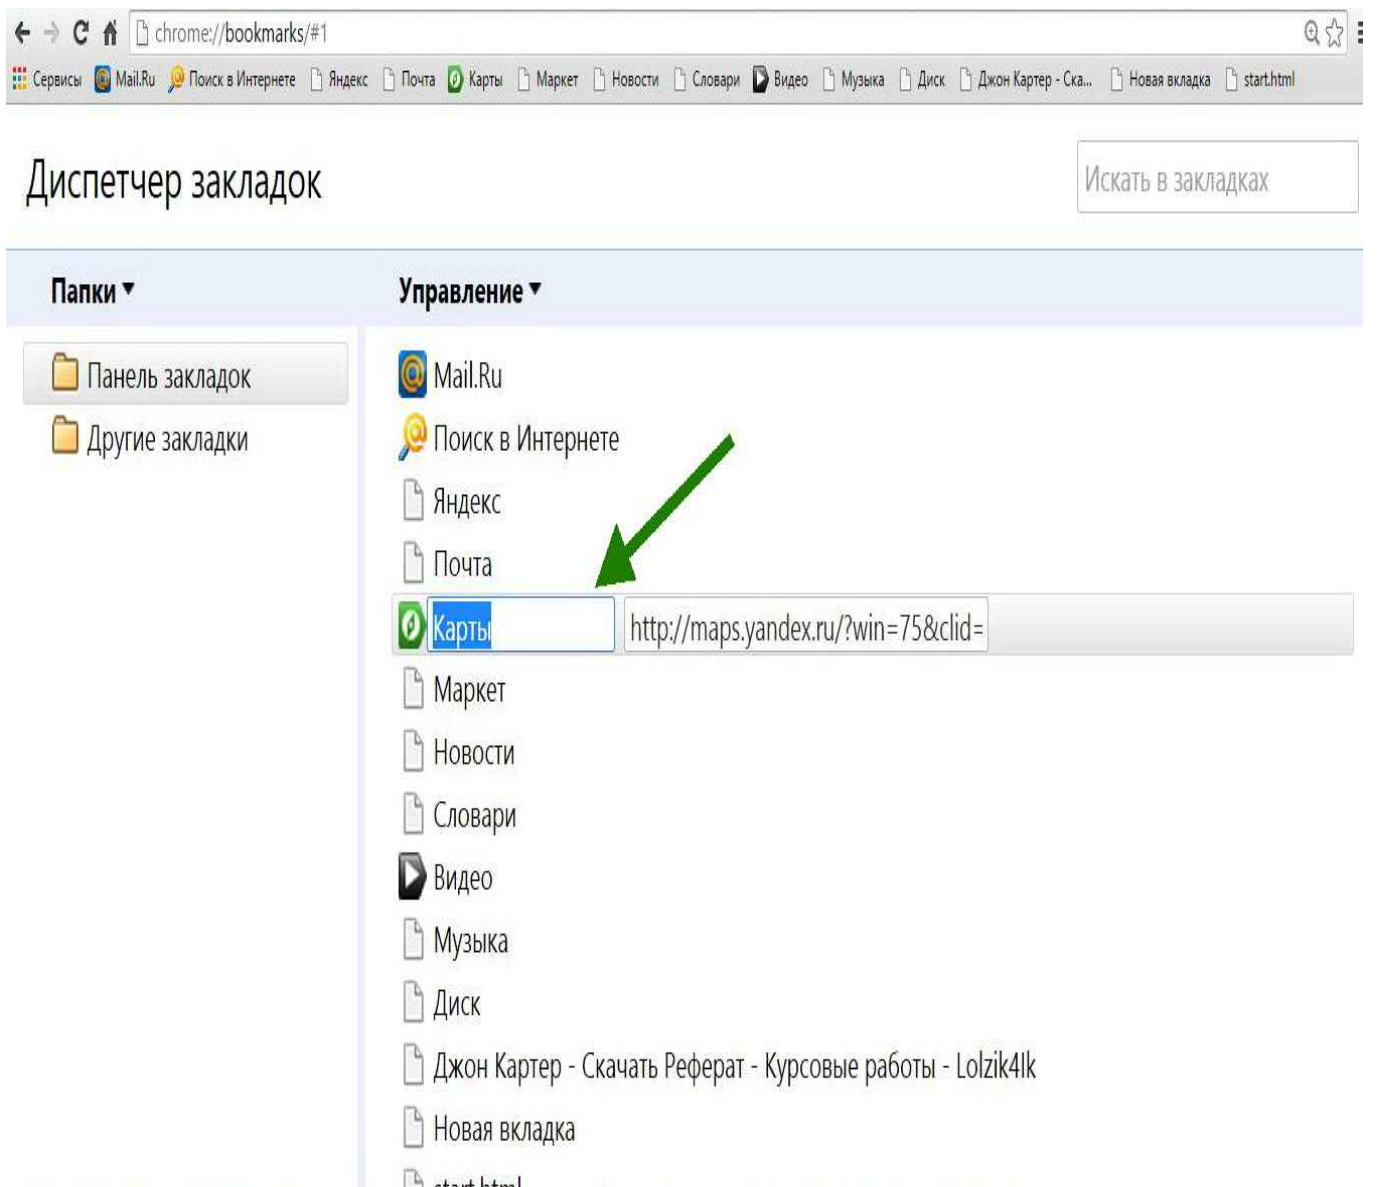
chrome://bookmarks/#1

Сервисы Mail.Ru Поиск в Интернете Яндекс Почта Карты Маркет Новости Словари Видео Музыка Диск Джон Картер - Ска... Новая вкладка start.html

Диспетчер закладок

Искать в закладках

Папки ▾

Управление ▾

Панель закладок

Другие закладки

Mail.Ru

Поиск в Интернете

Яндекс

Почта

Карты http://maps.yandex.ru/?win=75&clid=

Маркет

Новости

Словари

Видео

Музыка

Диск

Джон Картер - Скачать Реферат - Курсовые работы - Lolzik4lk

Новая вкладка

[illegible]